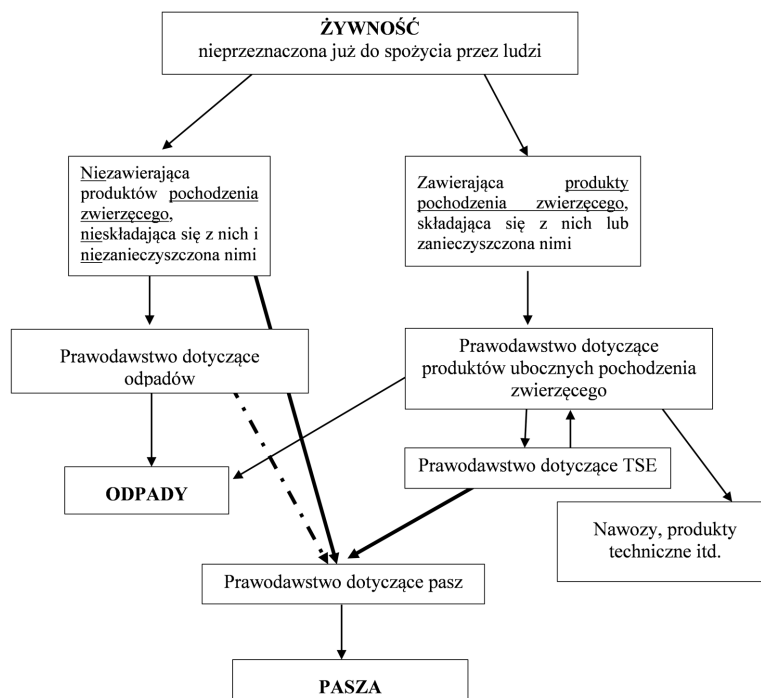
**ŻYWNOŚĆ**
nieprzeznaczona już do spożycia przez ludzi

Niezawierająca produktów pochodzenia zwierzęcego, nieskładająca się z nich i niezanieczyszczona nimi

Zawierająca produkty pochodzenia zwierzęcego, składająca się z nich lub zanieczyszczona nimi

Prawodawstwo dotyczące odpadów

Prawodawstwo dotyczące produktów ubocznych pochodzenia zwierzęcego

Prawodawstwo dotyczące TSE

**ODPADY**

Nawozy, produkty techniczne itd.

Prawodawstwo dotyczące pasz

**PASZA**